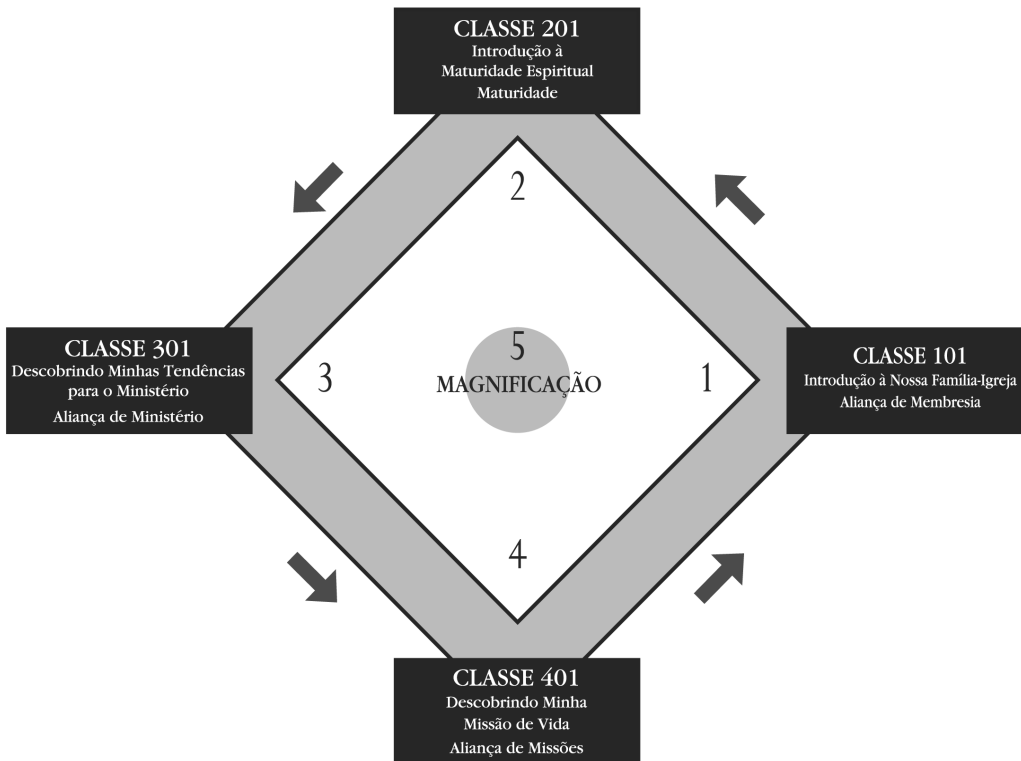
CLASSE 201
Introdução à
Maturidade Espiritual
Maturidade

2

CLASSE 301
Descobrindo Minhas Tendências para o Ministério
Aliança de Ministério

3

5
MAGNIFICAÇÃO

1

CLASSE 101
Introdução à Nossa Família-Igreja
Aliança de Membresia

4

CLASSE 401
Descobrindo Minha
Missão de Vida
Aliança de Missões